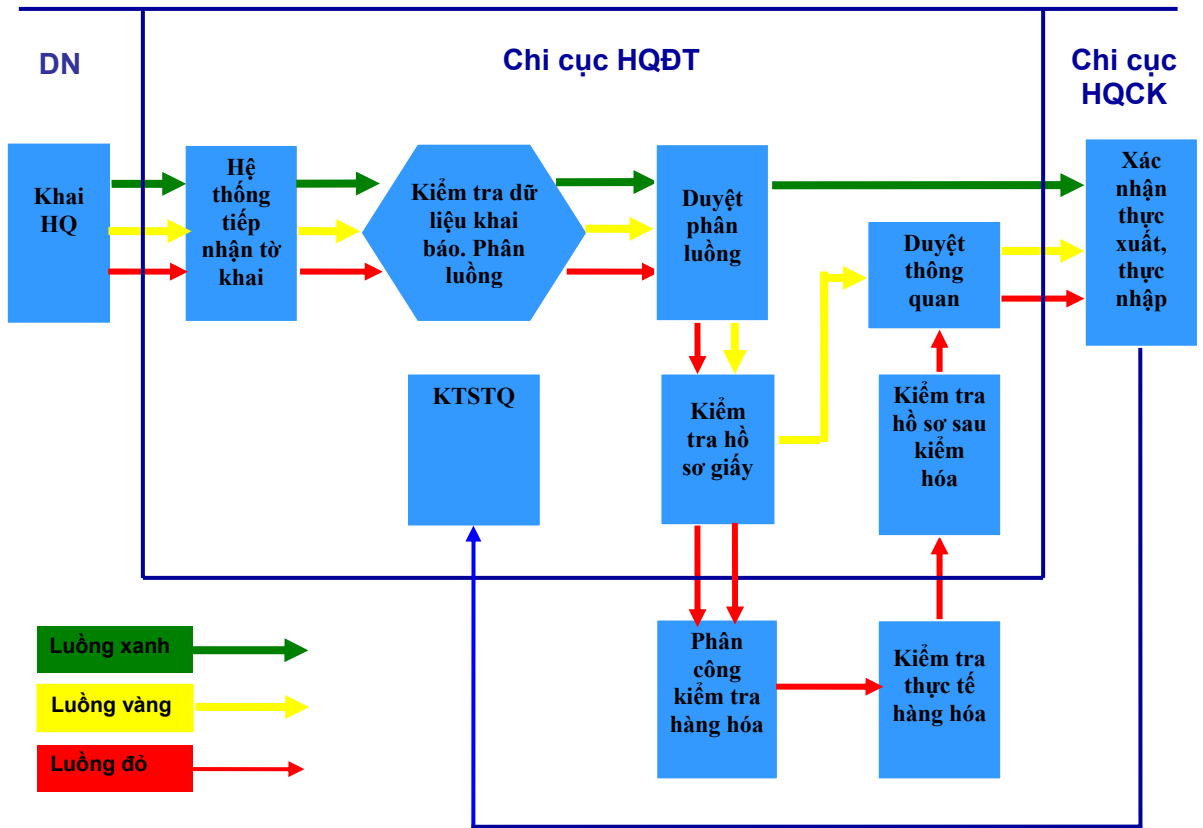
DN

Chi cục HQĐT

Chi cục HQCK

Khai HQ

Hệ thống tiếp nhận tờ khai

Kiểm tra dữ liệu khai báo. Phân luồng

Duyệt phân luồng

Xác nhận thực xuất, thực nhập

Duyệt thông quan

KTSTQ

Kiểm tra hồ sơ giấy

Kiểm tra hồ sơ sau kiểm hóa

Phân công kiểm tra hàng hóa

Kiểm tra thực tế hàng hóa

Luồng xanh

Luồng vàng

Luồng đỏ